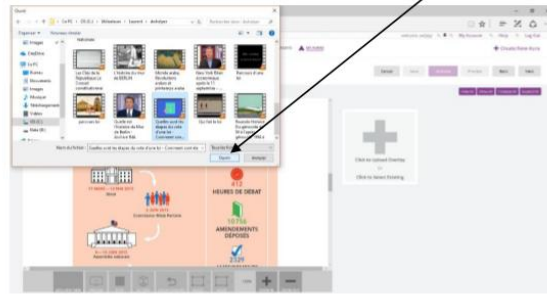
Ouvrir

Ce PC > OS (C:) > Utilisateurs > laurent > desktop

Rechercher dans : desktop

Organiser Nouveau dossier

Images
OneDrive
Ce PC
Bureau
Documents
Images
Musique
Téléchargements
Vidéos
OS (C:)
Data (E:)

Les Cités de la République Le Conseil constitutionnel
L'histoire du mur de BERLIN
Discours et actes Révolutions entre et présidence
New York Mort économique après le 11 septembre
Raisons d'une loi

Quelle fut l'histoire du Mur de Berlin
Quelle est la durée du vote d'une loi
Qui fait la loi

Nom du fichier : Quelle est la durée du vote d'une loi - Comment une loi

Ouvrir Annuler

Click to Upload Overlay
or
Click to Select Existing

412
HEURES DE DÉBAT

AMENDEMENTS DÉPOSÉS